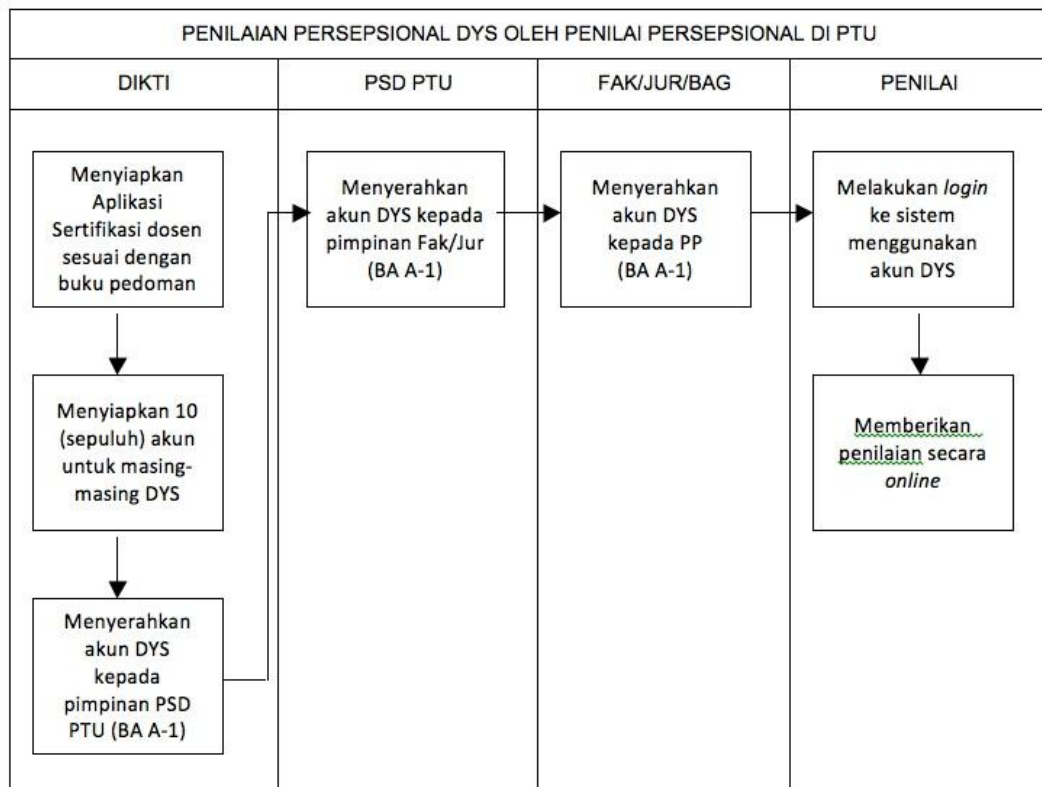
PENILAIAN PERSEPSIONAL DYS OLEH PENILAI PERSEPSIONAL DI PTU

| DIKTI | PSD PTU | FAK/JUR/BAG | PENILAI |
|---|---|---|---|
| Menyiapkan Aplikasi Sertifikasi dosen sesuai dengan buku pedoman | Menyerahkan akun DYS kepada pimpinan Fak/Jur (BA A-1) | Menyerahkan akun DYS kepada PP (BA A-1) | Melakukan *login* ke sistem menggunakan akun DYS |
| Menyiapkan 10 (sepuluh) akun untuk masing-masing DYS | | | Memberikan penilaian secara *online* |
| Menyerahkan akun DYS kepada pimpinan PSD PTU (BA A-1) | | | |